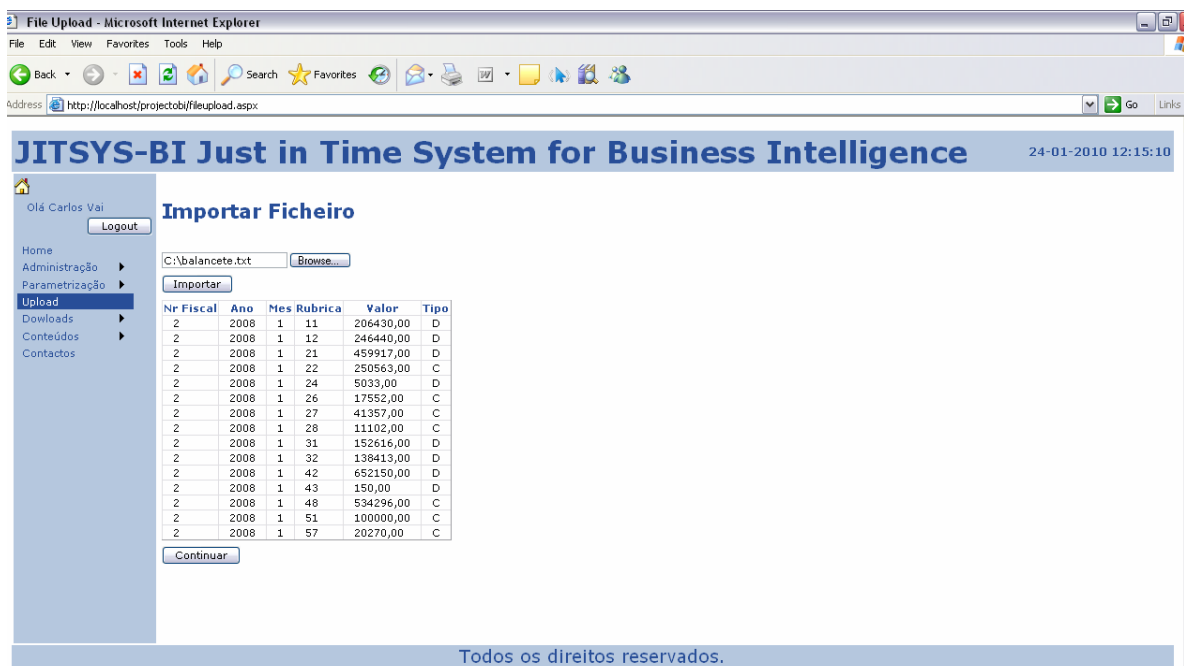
File Upload - Microsoft Internet Explorer

File Edit View Favorites Tools Help

Back Search Favorites

Address http://localhost/projectobi/fileupload.aspx Go Links

JITSYS-BI Just in Time System for Business Intelligence 24-01-2010 12:15:10

Olá Carlos Vai
Logout

Home
Administração
Parametrização
Upload
Dowloads
Conteúdos
Contactos

Importar Ficheiro

C:\balancete.txt Browse...

Importar

| Nr Fiscal | Ano | Mes | Rubrica | Valor | Tipo |
|---|---|---|---|---|---|
| 2 | 2008 | 1 | 11 | 206430,00 | D |
| 2 | 2008 | 1 | 12 | 246440,00 | D |
| 2 | 2008 | 1 | 21 | 459917,00 | D |
| 2 | 2008 | 1 | 22 | 250563,00 | C |
| 2 | 2008 | 1 | 24 | 5033,00 | D |
| 2 | 2008 | 1 | 26 | 17552,00 | C |
| 2 | 2008 | 1 | 27 | 41357,00 | C |
| 2 | 2008 | 1 | 28 | 11102,00 | C |
| 2 | 2008 | 1 | 31 | 152616,00 | D |
| 2 | 2008 | 1 | 32 | 138413,00 | D |
| 2 | 2008 | 1 | 42 | 652150,00 | D |
| 2 | 2008 | 1 | 43 | 150,00 | D |
| 2 | 2008 | 1 | 48 | 534296,00 | C |
| 2 | 2008 | 1 | 51 | 100000,00 | C |
| 2 | 2008 | 1 | 57 | 20270,00 | C |

Continuar

Todos os direitos reservados.